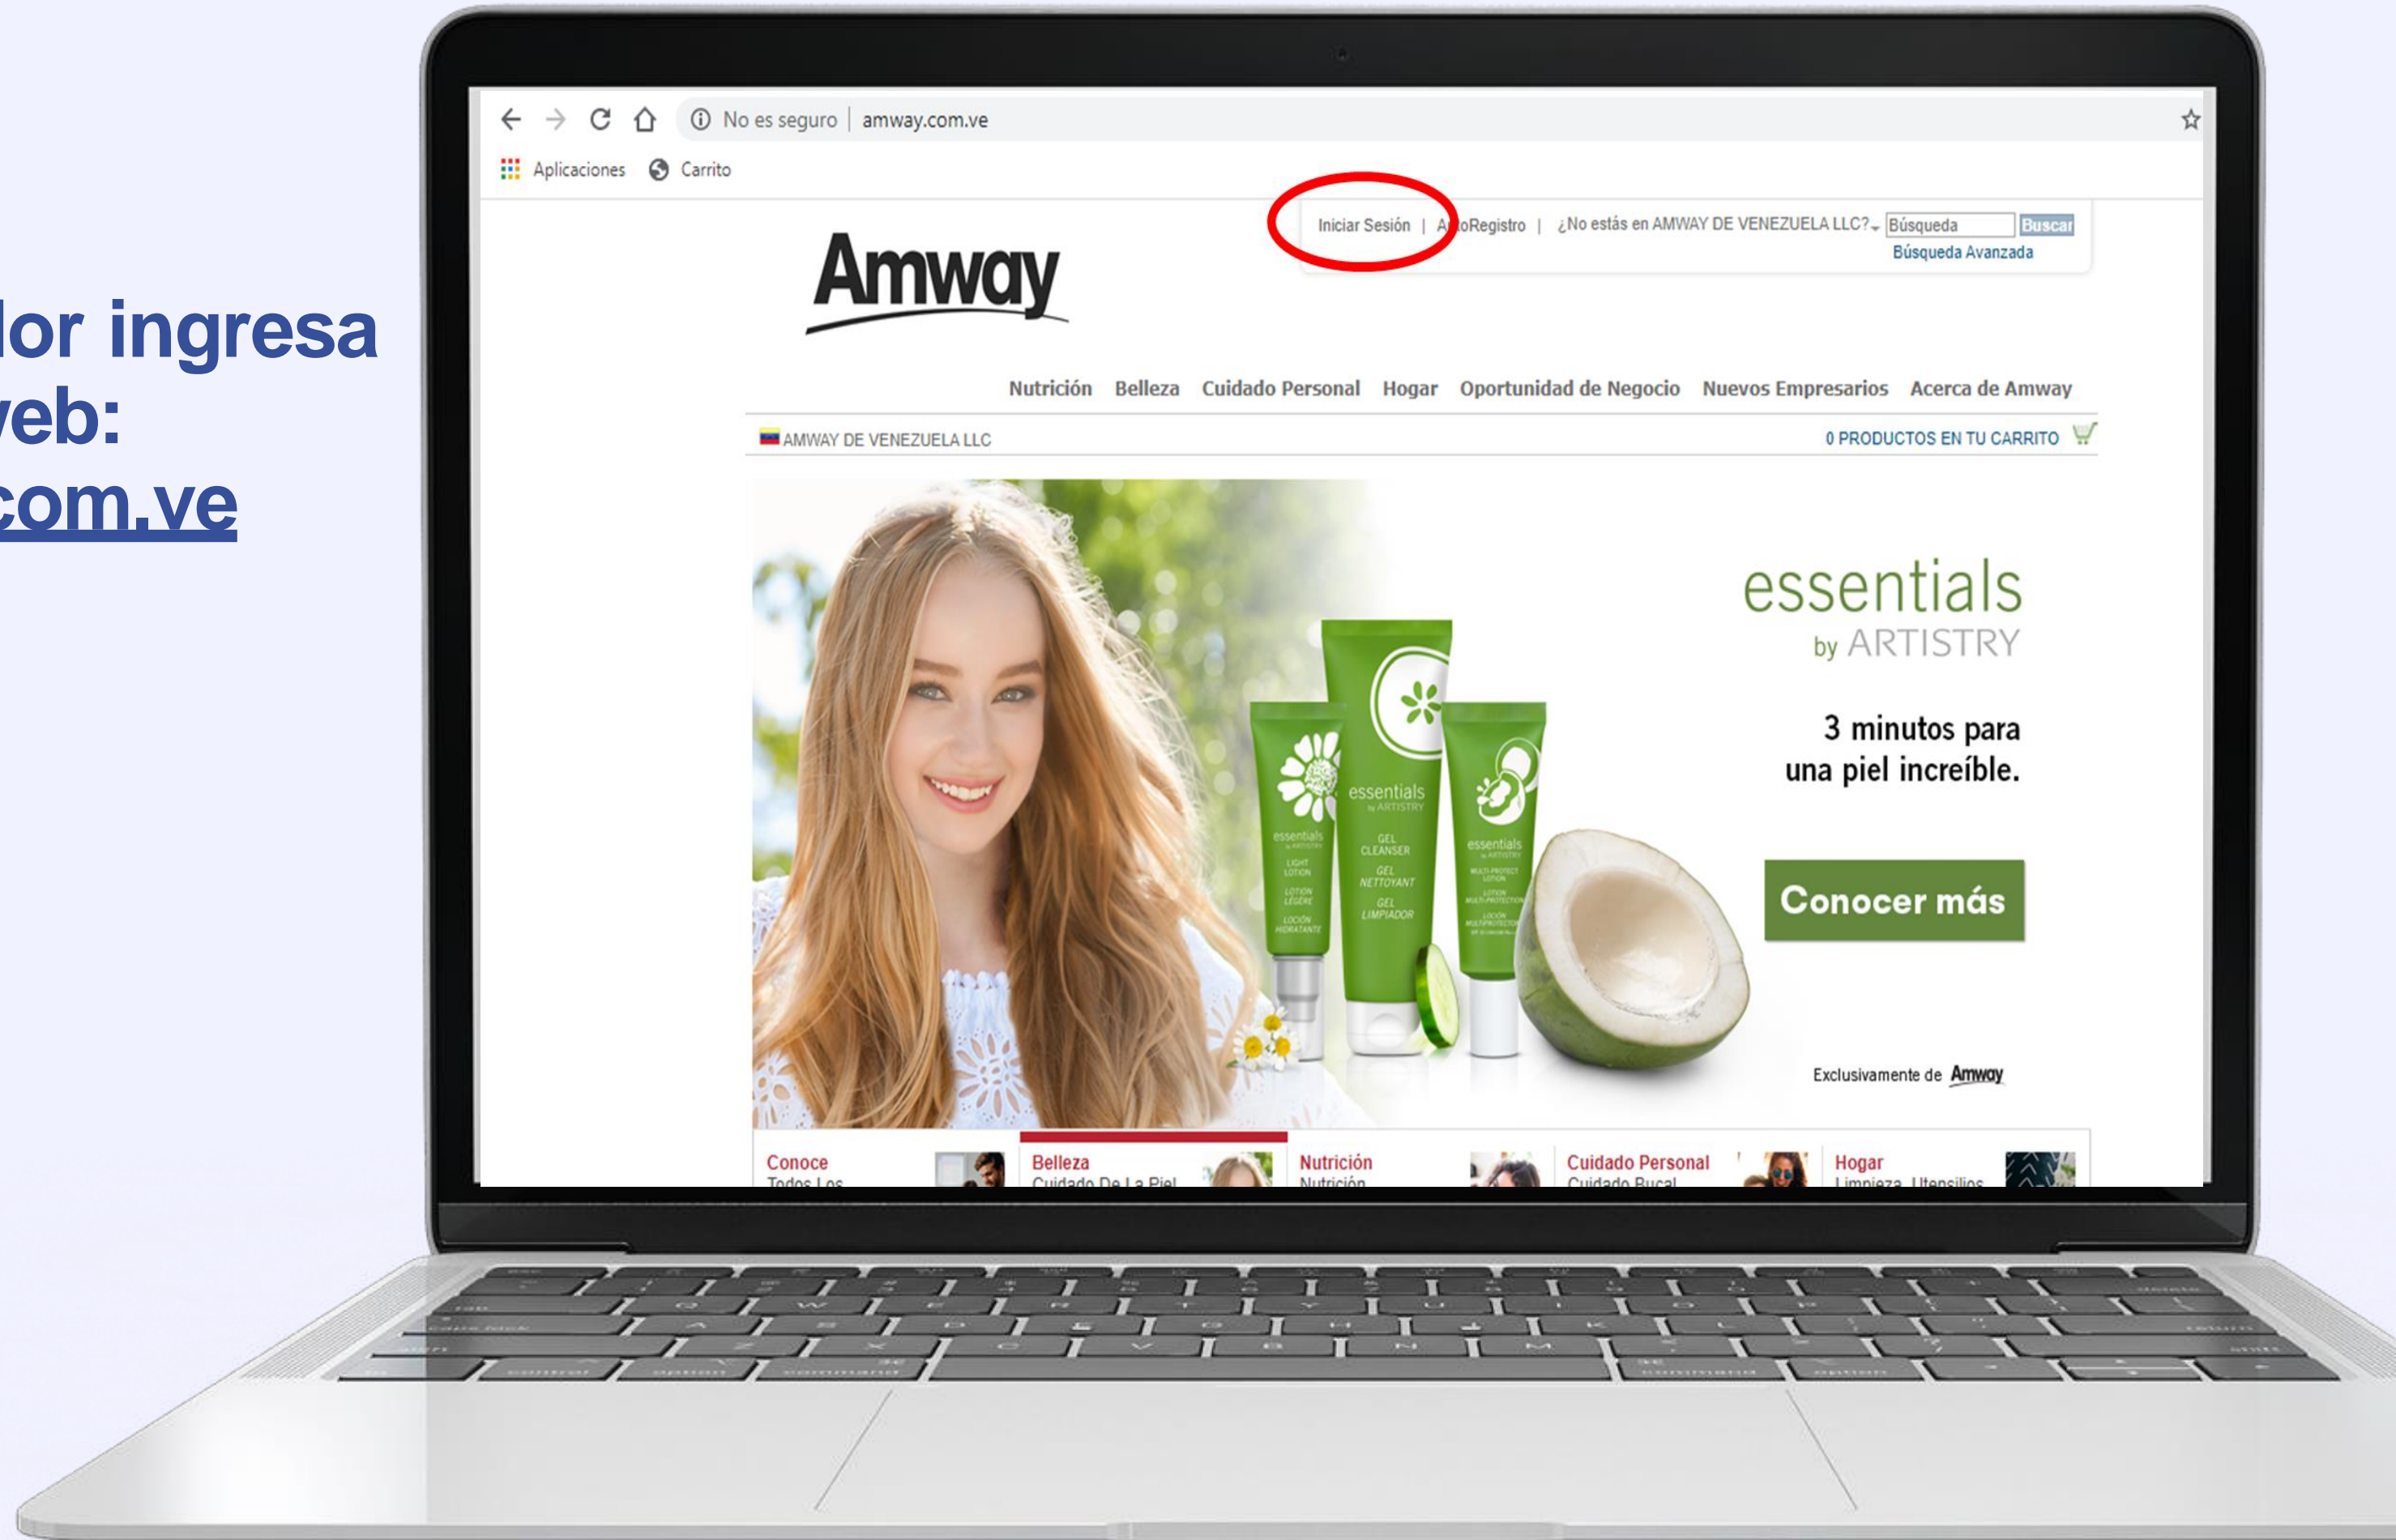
lor ingresa
veb:
com.ve

No es seguro | amway.com.ve

Aplicaciones Carrito

Iniciar Sesión | AutoRegistro | ¿No estás en AMWAY DE VENEZUELA LLC? Búsqueda Buscar
Búsqueda Avanzada

Amway

Nutrición Belleza Cuidado Personal Hogar Oportunidad de Negocio Nuevos Empresarios Acerca de Amway

AMWAY DE VENEZUELA LLC
0 PRODUCTOS EN TU CARRITO

essentials
by ARTISTRY

3 minutos para una piel increíble.

Conocer más

Exclusivamente de Amway

essentials by ARTISTRY LIGHT LOTION LOTION LÉGÈRE LOCIÓN HIDRATANTE
essentials by ARTISTRY GEL CLEANSER GEL NETTOYANT GEL LIMPIADOR
essentials by ARTISTRY MULTI-PROTECT LOTION LOTION MULTIPROTECTION LOCIÓN MULTIPROTECTORA

Conoce
Todos Los
Belleza
Cuidado De La Piel
Nutrición
Nutrición
Cuidado Personal
Cuidado Bucal
Hogar
Limpieza, Utensilios